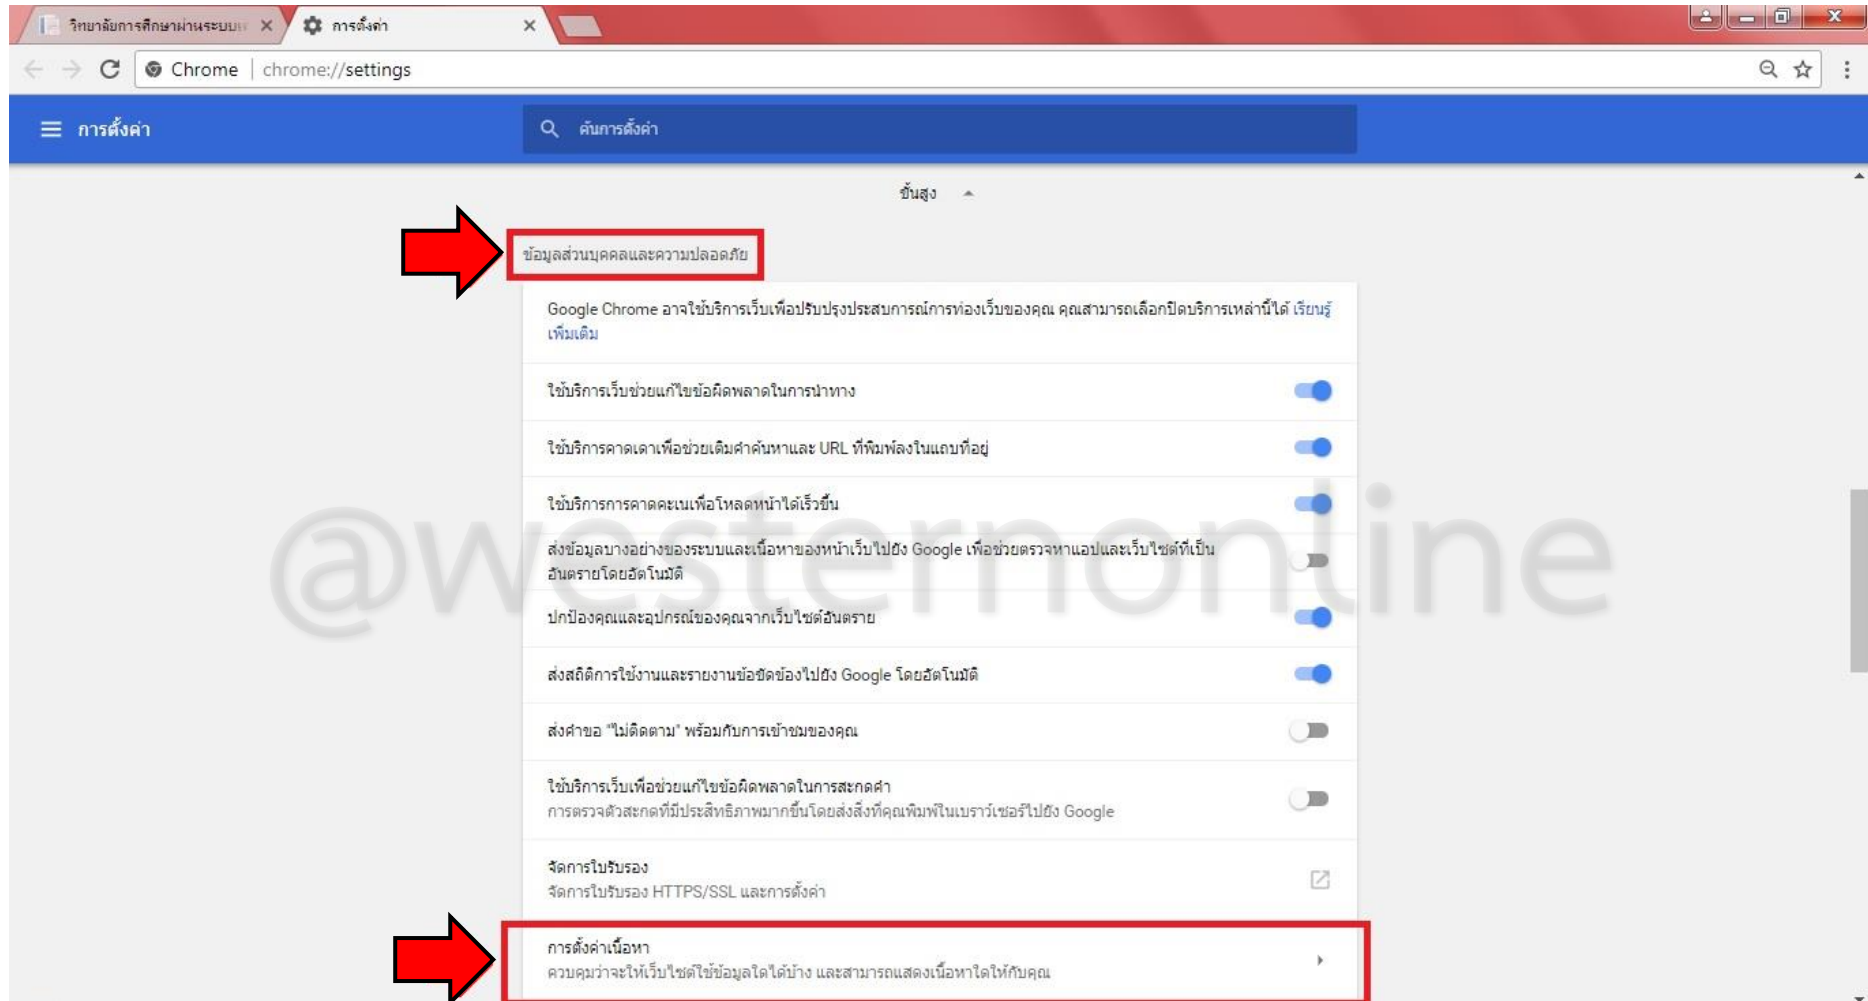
วิทยาลัยการศึกษาผ่านระบบ ×
การตั้งค่า ×

Chrome | chrome://settings

การตั้งค่า

ค้นการตั้งค่า

ขั้นสูง

ข้อมูลส่วนบุคคลและความปลอดภัย

Google Chrome อาจใช้บริการเว็บเพื่อปรับปรุงประสบการณ์การท่องเว็บของคุณ คุณสามารถเลือกปิดบริการเหล่านี้ได้ เรียนรู้เพิ่มเติม

ใช้บริการเว็บช่วยแก้ไขข้อผิดพลาดในการนำทาง

ใช้บริการคาดเดาเพื่อช่วยเติมคำค้นหาและ URL ที่พิมพ์ลงในแถบที่อยู่

ใช้บริการการคาดคะเนเพื่อโหลดหน้าได้เร็วขึ้น

ส่งข้อมูลบางอย่างของระบบและเนื้อหาของหน้าเว็บไปยัง Google เพื่อช่วยตรวจหาแอปและเว็บไซต์ที่เป็นอันตรายโดยอัตโนมัติ

ปกป้องคุณและอุปกรณ์ของคุณจากเว็บไซต์อันตราย

ส่งสถิติการใช้งานและรายงานข้อขัดข้องไปยัง Google โดยอัตโนมัติ

ส่งคำขอ "ไม่ติดตาม" พร้อมกับการเข้าชมของคุณ

ใช้บริการเว็บเพื่อช่วยแก้ไขข้อผิดพลาดในการสะกดคำ
การตรวจตัวสะกดที่มีประสิทธิภาพมากขึ้นโดยส่งสิ่งที่คุณพิมพ์ในเบราว์เซอร์ไปยัง Google

จัดการใบรับรอง
จัดการใบรับรอง HTTPS/SSL และการตั้งค่า

การตั้งค่าเนื้อหา
ควบคุมว่าจะให้เว็บไซต์ใช้ข้อมูลใดได้บ้าง และสามารถแสดงเนื้อหาใดให้กับคุณ

@westernonline